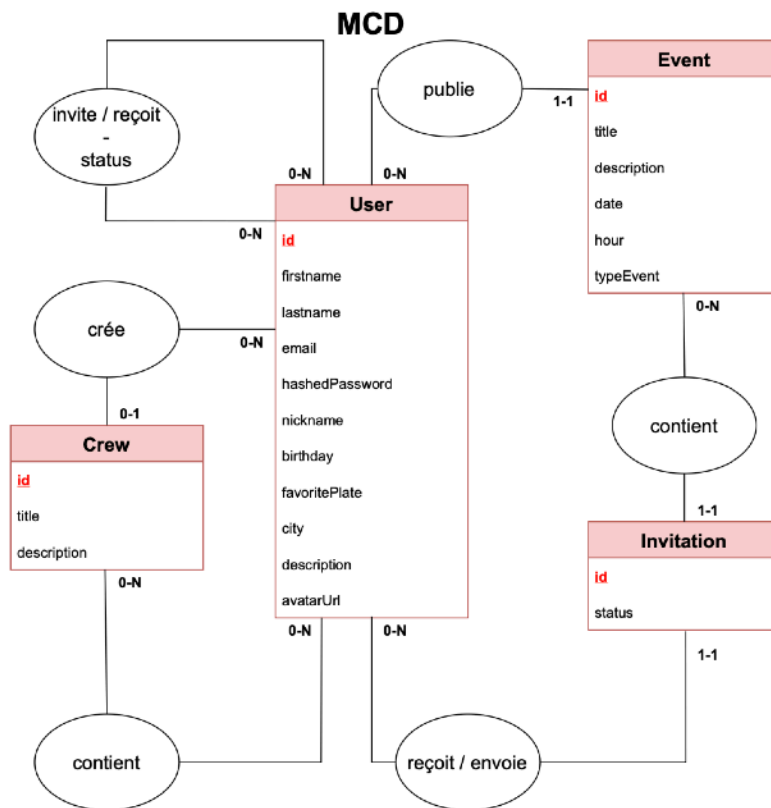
MCD

invite / reçoit
-
status

publie

1-1

Event
id
title
description
date
hour
typeEvent

0-N

0-N

0-N

User
id
firstname
lastname
email
hashedPassword
nickname
birthday
favoritePlate
city
description
avatarUrl

crée

0-N

0-1

Crew
id
title
description

0-N

0-N

contient

1-1

Invitation
id
status

0-N

0-N

1-1

contient

reçoit / envoie